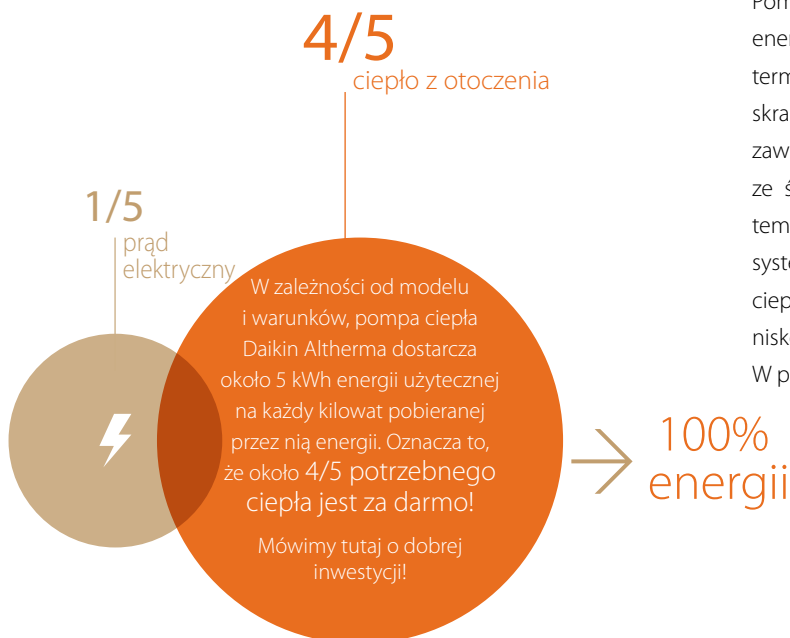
4/5
ciepło z otoczenia

1/5
prąd
elektryczny

W zależności od modelu i warunków, pompa ciepła Daikin Altherma dostarcza około 5 kWh energii użytecznej na każdy kilowat pobieranej przez nią energii. Oznacza to, że około 4/5 potrzebnego ciepła jest za darmo!

Mówimy tutaj o dobrej inwestycji!

100%
energii

Pom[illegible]
ene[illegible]
term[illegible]
skra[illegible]
zaw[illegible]
ze ś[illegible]
tem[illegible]
syst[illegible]
ciep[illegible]
nisk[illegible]
W p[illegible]